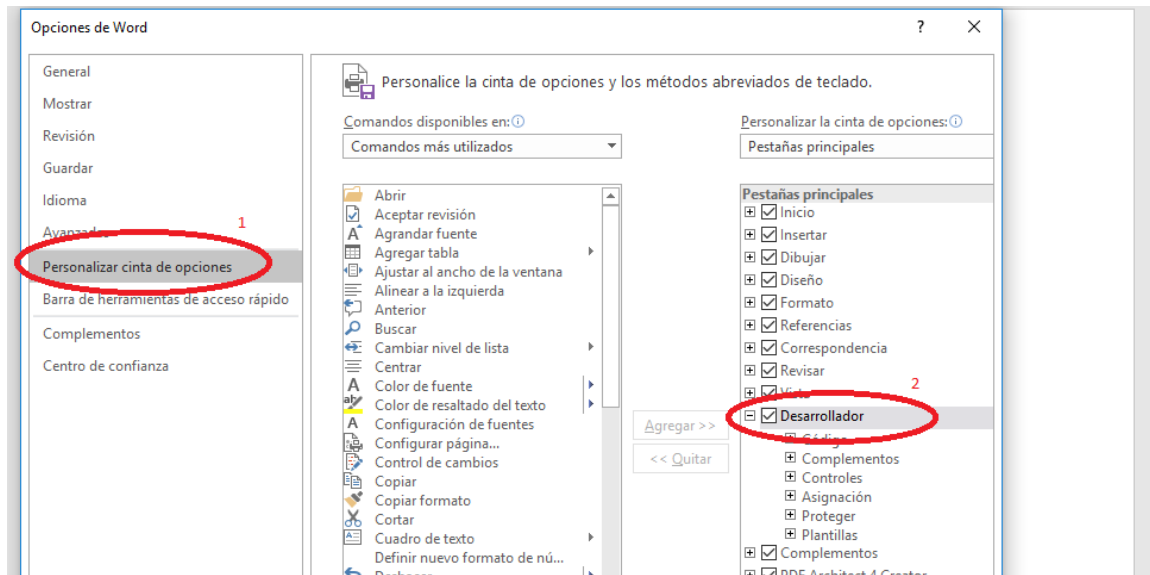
Opciones de Word

?

General
Mostrar
Revisión
Guardar
Idioma
Avanzadas
Personalizar cinta de opciones
Barra de herramientas de acceso rápido
Complementos
Centro de confianza

1

Personalice la cinta de opciones y los métodos abreviados de teclado.

Comandos disponibles en:
Comandos más utilizados

Abrir
Aceptar revisión
Agrandar fuente
Agregar tabla
Ajustar al ancho de la ventana
Alinear a la izquierda
Anterior
Buscar
Cambiar nivel de lista
Centrar
Color de fuente
Color de resaltado del texto
Configuración de fuentes
Configurar página...
Control de cambios
Copiar
Copiar formato
Cortar
Cuadro de texto
Definir nuevo formato de nú...
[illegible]

Agregar >>
<< Quitar

Personalizar la cinta de opciones:
Pestañas principales

Pestañas principales
Inicio
Insertar
Dibujar
Diseño
Formato
Referencias
Correspondencia
Revisar
Vista
Desarrollador
Código
Complementos
Controles
Asignación
Proteger
Plantillas
Complementos
PDF Architect 4 Creator

2